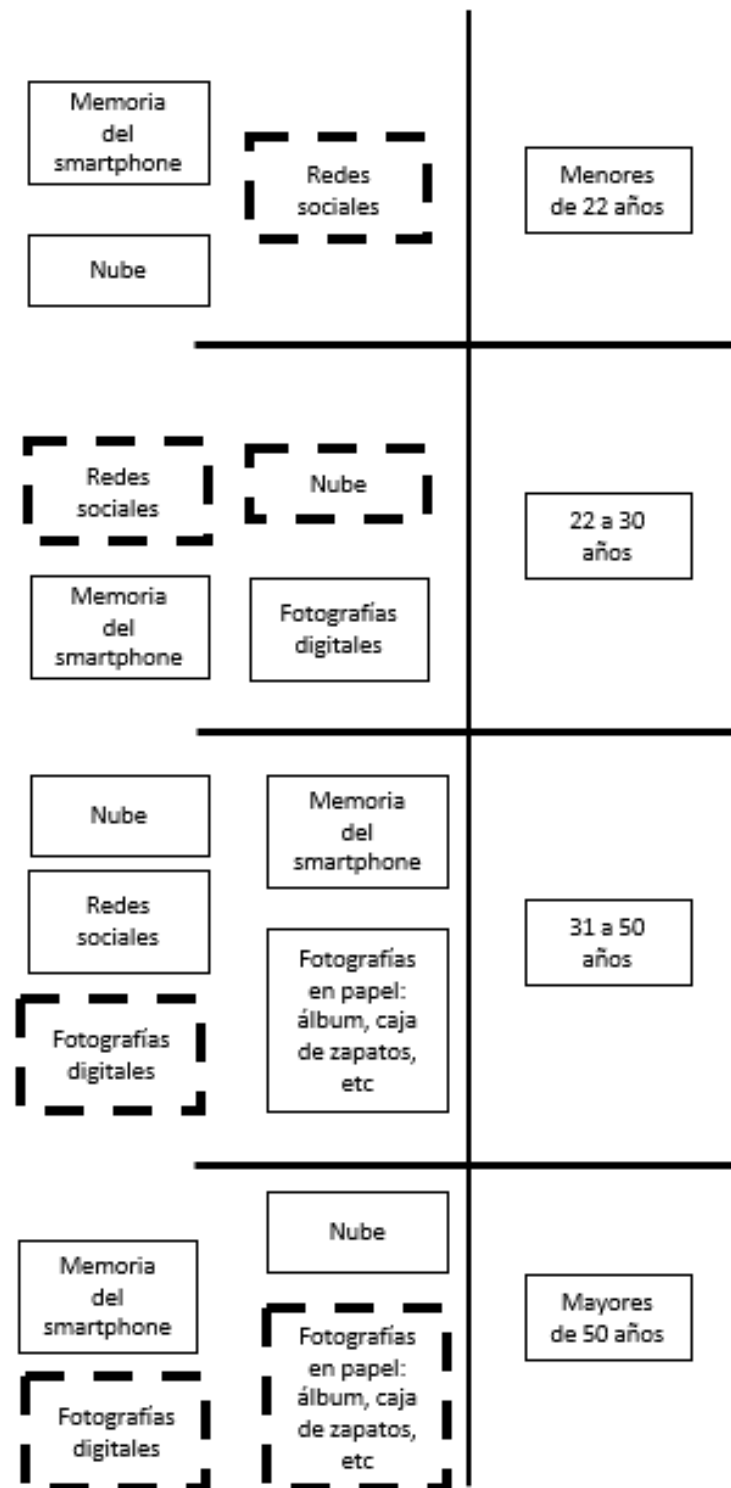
Memoria del smartphone

Redes sociales

Menores de 22 años

Nube

Redes sociales

Nube

22 a 30 años

Memoria del smartphone

Fotografías digitales

Nube

Memoria del smartphone

Redes sociales

31 a 50 años

Fotografías en papel: álbum, caja de zapatos, etc

Fotografías digitales

Nube

Memoria del smartphone

Mayores de 50 años

Fotografías en papel: álbum, caja de zapatos, etc

Fotografías digitales